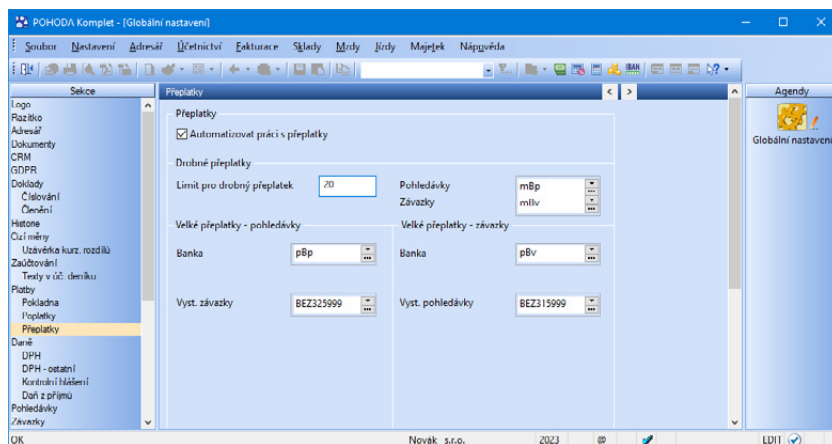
POHODA Komplet - [Globální nastavení]

Soubor Nastavení Adresář Účetnictví Fakturace Sklady Mzdy Jízdy Majetek Nápověda

Sekce
Logo
Razítko
Adresář
Dokumenty
CRM
GDPR
Doklady
Číslování
Členění
Historie
Cizí měny
Uzávěrka kurz. rozdílů
Zaúčtování
Texty v úč. deníku
Platby
Pokladna
Poplatky
Přeplatky
Daně
DPH
DPH - ostatní
Kontrolní hlášení
Daň z příjmů
Pohledávky
Závazky

Přeplatky

Přeplatky
Automatizovat práci s přeplatky

Drobné přeplatky
Limit pro drobný přeplatek 20
Pohledávky mBp
Závazky mBv

Velké přeplatky - pohledávky
Banka pBp
Vyst. závazky BEZ325999

Velké přeplatky - závazky
Banka pBv
Vyst. pohledávky BEZ315999

Agendy
Globální nastavení

OK Novák s.r.o. 2023 EDIT